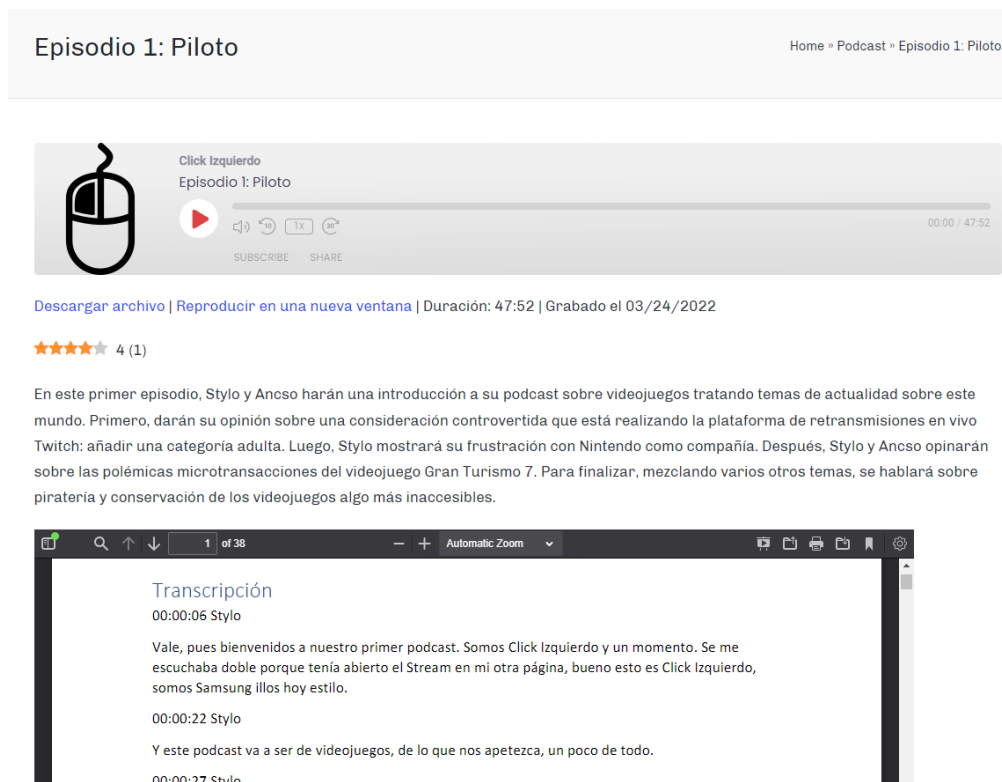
Episodio 1: Piloto

Home » Podcast » Episodio 1: Piloto

Click Izquierdo
Episodio 1: Piloto

10 1x 30

00:00 / 47:52

SUBSCRIBE SHARE

Descargar archivo | Reproducir en una nueva ventana | Duración: 47:52 | Grabado el 03/24/2022

4 (1)

En este primer episodio, Stylo y Ancso harán una introducción a su podcast sobre videojuegos tratando temas de actualidad sobre este mundo. Primero, darán su opinión sobre una consideración controvertida que está realizando la plataforma de retransmisiones en vivo Twitch: añadir una categoría adulta. Luego, Stylo mostrará su frustración con Nintendo como compañía. Después, Stylo y Ancso opinarán sobre las polémicas microtransacciones del videojuego Gran Turismo 7. Para finalizar, mezclando varios otros temas, se hablará sobre piratería y conservación de los videojuegos algo más inaccesibles.

1 of 38

Automatic Zoom

Transcripción
00:00:06 Stylo

Vale, pues bienvenidos a nuestro primer podcast. Somos Click Izquierdo y un momento. Se me escuchaba doble porque tenía abierto el Stream en mi otra página, bueno esto es Click Izquierdo, somos Samsung illos hoy estilo.

00:00:22 Stylo

Y este podcast va a ser de videojuegos, de lo que nos apetezca, un poco de todo.

00:00:27 Stylo